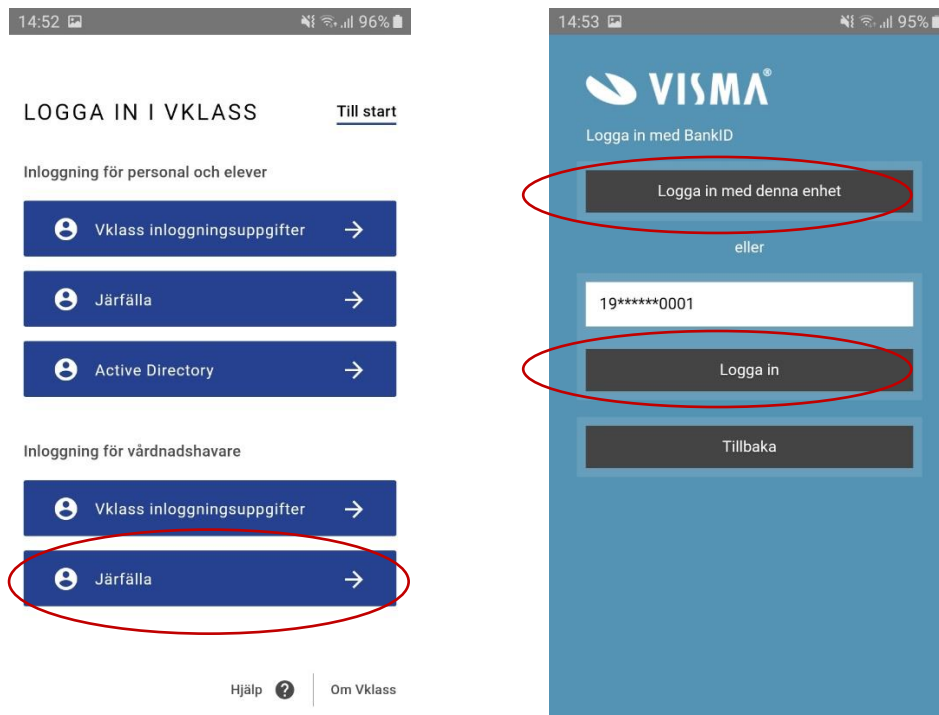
14:52 96%

LOGGA IN I VKLASS

Till start

Inloggning för personal och elever

Vklass inloggningsuppgifter

Järfälla

Active Directory

Inloggning för vårdnadshavare

Vklass inloggningsuppgifter

Järfälla

Hjälp

Om Vklass

14:53 95%

VISMA®

Logga in med BankID

Logga in med denna enhet

eller

19******0001

Logga in

Tillbaka